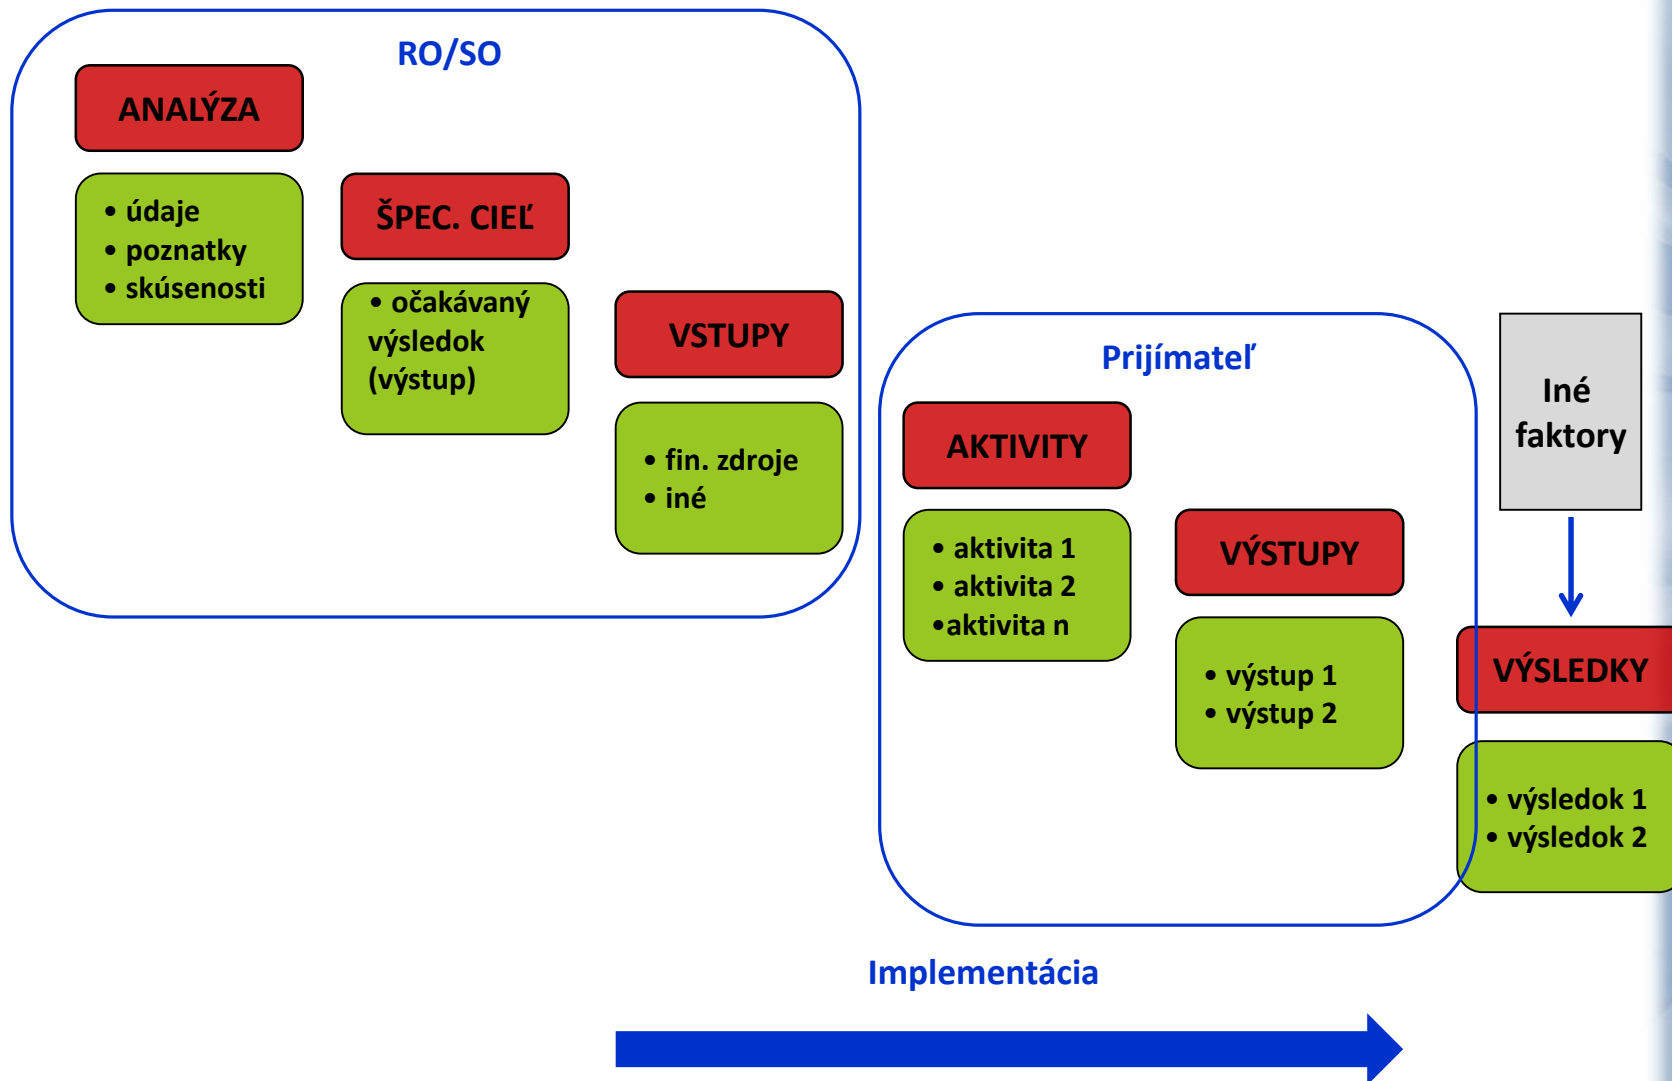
RO/SO

ANALÝZA

• údaje
• poznatky
• skúsenosti

ŠPEC. CIEĽ

• očakávaný výsledok (výstup)

VSTUPY

• fin. zdroje
• iné

Prijímateľ

AKTIVITY

• aktivita 1
• aktivita 2
•aktivita n

VÝSTUPY

• výstup 1
• výstup 2

Iné faktory

VÝSLEDKY

• výsledok 1
• výsledok 2

Implementácia